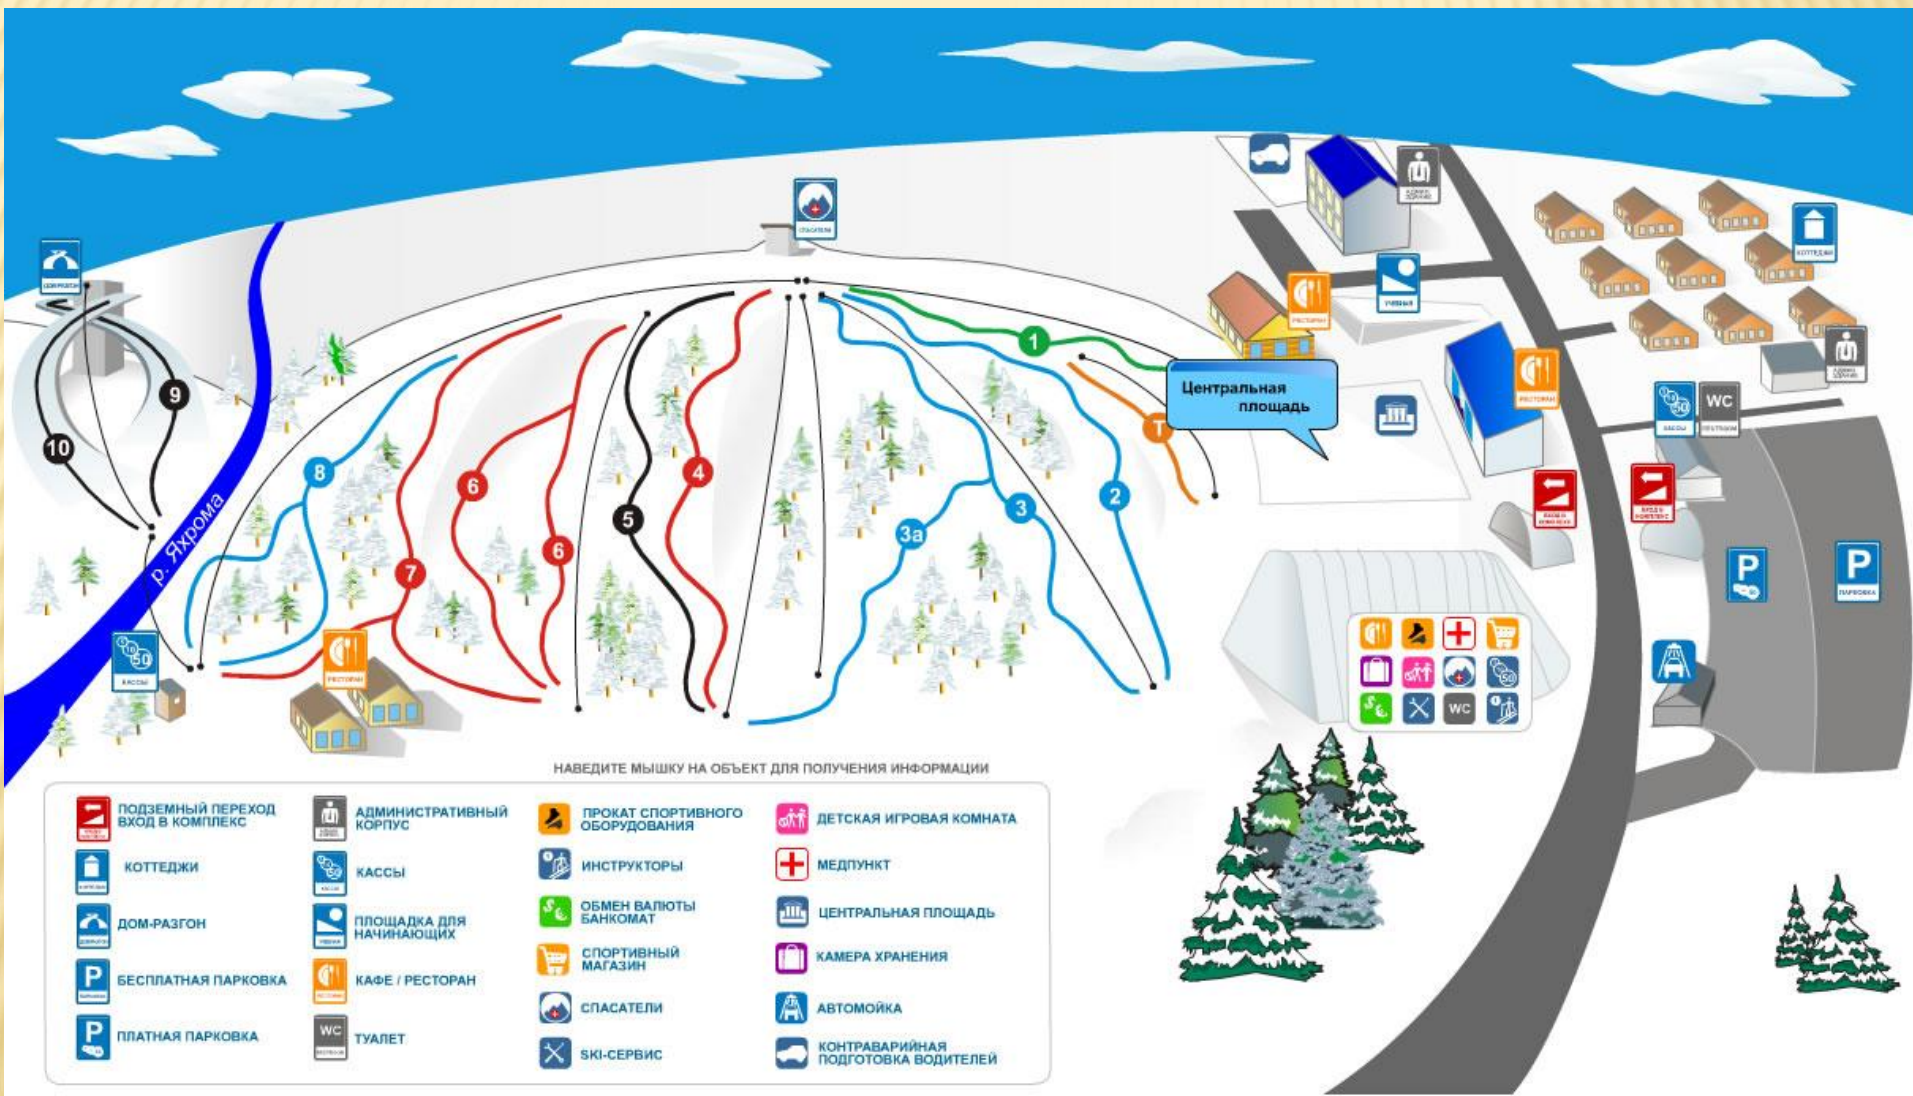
СПАСАТЕЛИ
ДОМ-РАЗГОН
р. Яхрома
10
9
8
7
6
6
5
4
3а
3
2
1
Т
Центральная площадь
РЕСТОРАН
РЕСТОРАН
РЕСТОРАН
КАССЫ
КАССЫ
WC
ТУАЛЕТ
УЧЕБНАЯ
КОТТЕДЖИ
ВХОД В КОМПЛЕКС
ВХОД В КОМПЛЕКС
ПАРКОВКА
WC

НАВЕДИТЕ МЫШКУ НА ОБЪЕКТ ДЛЯ ПОЛУЧЕНИЯ ИНФОРМАЦИИ

ПОДЗЕМНЫЙ ПЕРЕХОД ВХОД В КОМПЛЕКС
КОТТЕДЖИ
ДОМ-РАЗГОН
БЕСПЛАТНАЯ ПАРКОВКА
ПЛАТНАЯ ПАРКОВКА
АДМИНИСТРАТИВНЫЙ КОРПУС
КАССЫ
ПЛОЩАДКА ДЛЯ НАЧИНАЮЩИХ
КАФЕ / РЕСТОРАН
ТУАЛЕТ
ПРОКАТ СПОРТИВНОГО ОБОРУДОВАНИЯ
ИНСТРУКТОРЫ
ОБМЕН ВАЛЮТЫ БАНКОМАТ
СПОРТИВНЫЙ МАГАЗИН
СПАСАТЕЛИ
SKI-СЕРВИС
ДЕТСКАЯ ИГРОВАЯ КОМНАТА
МЕДПУНКТ
ЦЕНТРАЛЬНАЯ ПЛОЩАДЬ
КАМЕРА ХРАНЕНИЯ
АВТОМОЙКА
КОНТРАВАРИЙНАЯ ПОДГОТОВКА ВОДИТЕЛЕЙ